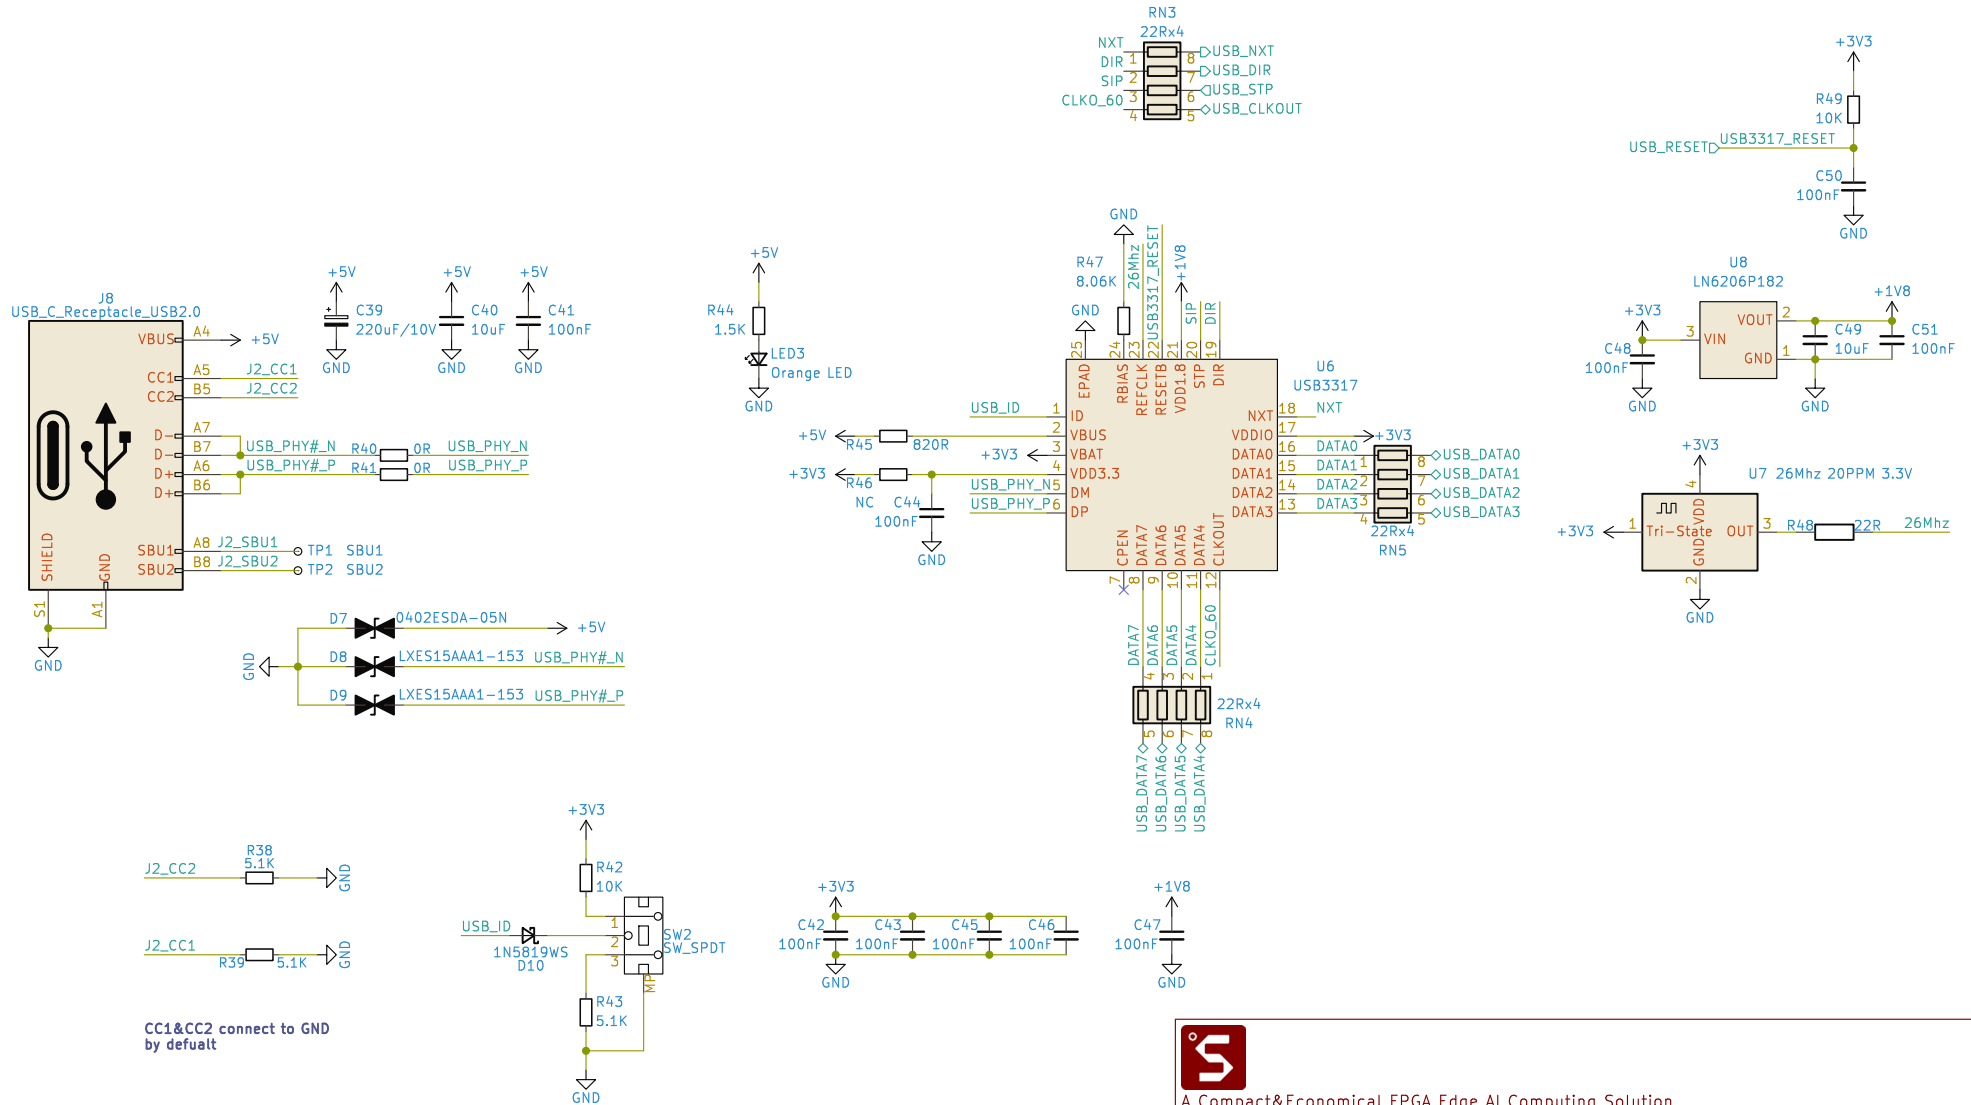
RN3
22Rx4
NXT
DIR 1 8 USB_NXT
SIP 2 7 USB_DIR
CLKO_60 3 6 USB_STP
4 5 USB_CLKOUT

+3V3
R49
10K
USB_RESET USB3317_RESET
C50
100nF
GND

J8
USB_C_Receptacle_USB2.0
VBUS A4 +5V
CC1 A5 J2_CC1
CC2 B5 J2_CC2
D− A7
D− B7 USB_PHY#_N R40 0R USB_PHY_N
D+ A6 USB_PHY#_P R41 0R USB_PHY_P
D+ B6
SBU1 A8 J2_SBU1 TP1 SBU1
SBU2 B8 J2_SBU2 TP2 SBU2
SHIELD GND
S1 A1
GND

+5V +5V +5V
C39 220uF/10V C40 10uF C41 100nF
GND GND GND

+5V
R44
1.5K
LED3
Orange LED
GND

GND
R47
8.06K
GND
26Mhz
USB3317_RESET
+1V8
SIP DIR
25 24 23 22 21 20 19
EPAD RBIAS REFCLK RESETB VDD1.8 STP DIR
U6
USB3317
USB_ID 1 ID NXT 18 NXT
+5V R45 820R 2 VBUS VDDIO 17 +3V3
+3V3 3 VBAT DATA0 16 DATA0
+3V3 R46 4 VDD3.3 DATA1 15 DATA1
NC C44 USB_PHY_N5 DM DATA2 14 DATA2
100nF USB_PHY_P6 DP DATA3 13 DATA3
GND
CPEN DATA7 DATA6 DATA5 DATA4 CLKOUT
7 8 9 10 11 12
1 8 USB_DATA0
2 7 USB_DATA1
3 6 USB_DATA2
4 5 USB_DATA3
22Rx4
RN5

DATA7 DATA6 DATA5 DATA4 CLKO_60
4 3 2 1
22Rx4
RN4
5 6 7 8
USB_DATA7 USB_DATA6 USB_DATA5 USB_DATA4

U8
LN6206P182
+3V3 +1V8
3 VIN VOUT 2
C48 100nF GND 1 C49 10uF C51 100nF
GND GND

+3V3
U7 26Mhz 20PPM 3.3V
4 VDD
+3V3 1 Tri−State OUT 3 R48 22R 26Mhz
GND 2
GND

D7 0402ESDA−05N +5V
GND D8 LXES15AAA1−153 USB_PHY#_N
D9 LXES15AAA1−153 USB_PHY#_P

+3V3
R42
10K
USB_ID 1
1N5819WS 2 SW2
D10 3 SW_SPDT
MP
R43
5.1K
GND

J2_CC2 R38 5.1K GND
J2_CC1 R39 5.1K GND

CC1&CC2 connect to GND
by defualt

+3V3
C42 100nF C43 100nF C45 100nF C46 100nF
GND

+1V8
C47
100nF
GND

A Compact&Economical FPGA Edge AI Computing Solution